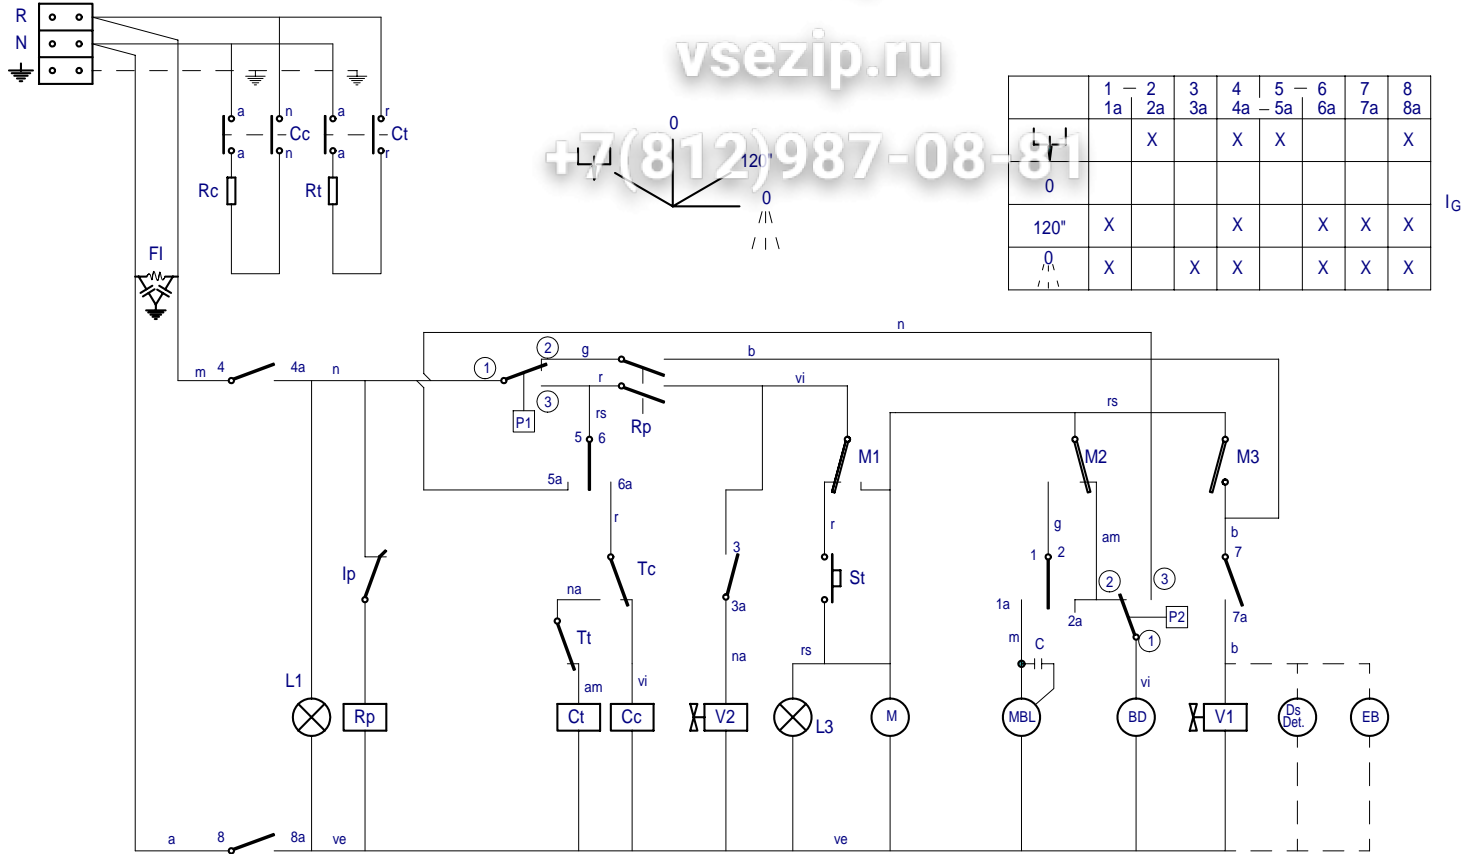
R
N

vsezip.ru
+7(812)987-08-81

a n a r
Cc Ct
a n a r
Rc Rt

0
120"
0

|  | 1 — 2<br>1a 2a | 3<br>3a | 4<br>4a | 5 — 6<br>– 5a 6a | 7<br>7a | 8<br>8a |
|---|---|---|---|---|---|---|
| 0 | X |  | X | X |  | X |
| 120" | X |  | X |  | X | X | X |
| 0 | X | X | X |  | X | X | X |

$I_G$

FI

n
1 2 g b
m 4 4a n r vi
3 rs
P1 Rp
5 6
5a 6a
rs
M1 M2 M3
r
Tc
3 r g am b
Ip 7
St 1 2 2 3
na 3a
Tt 1a 2a P2 7a
m C 1
na rs
am vi vi b
L1
Rp Ct Cc V2 L3 M MBL BD V1 Ds Det. EB

a 8 8a ve ve